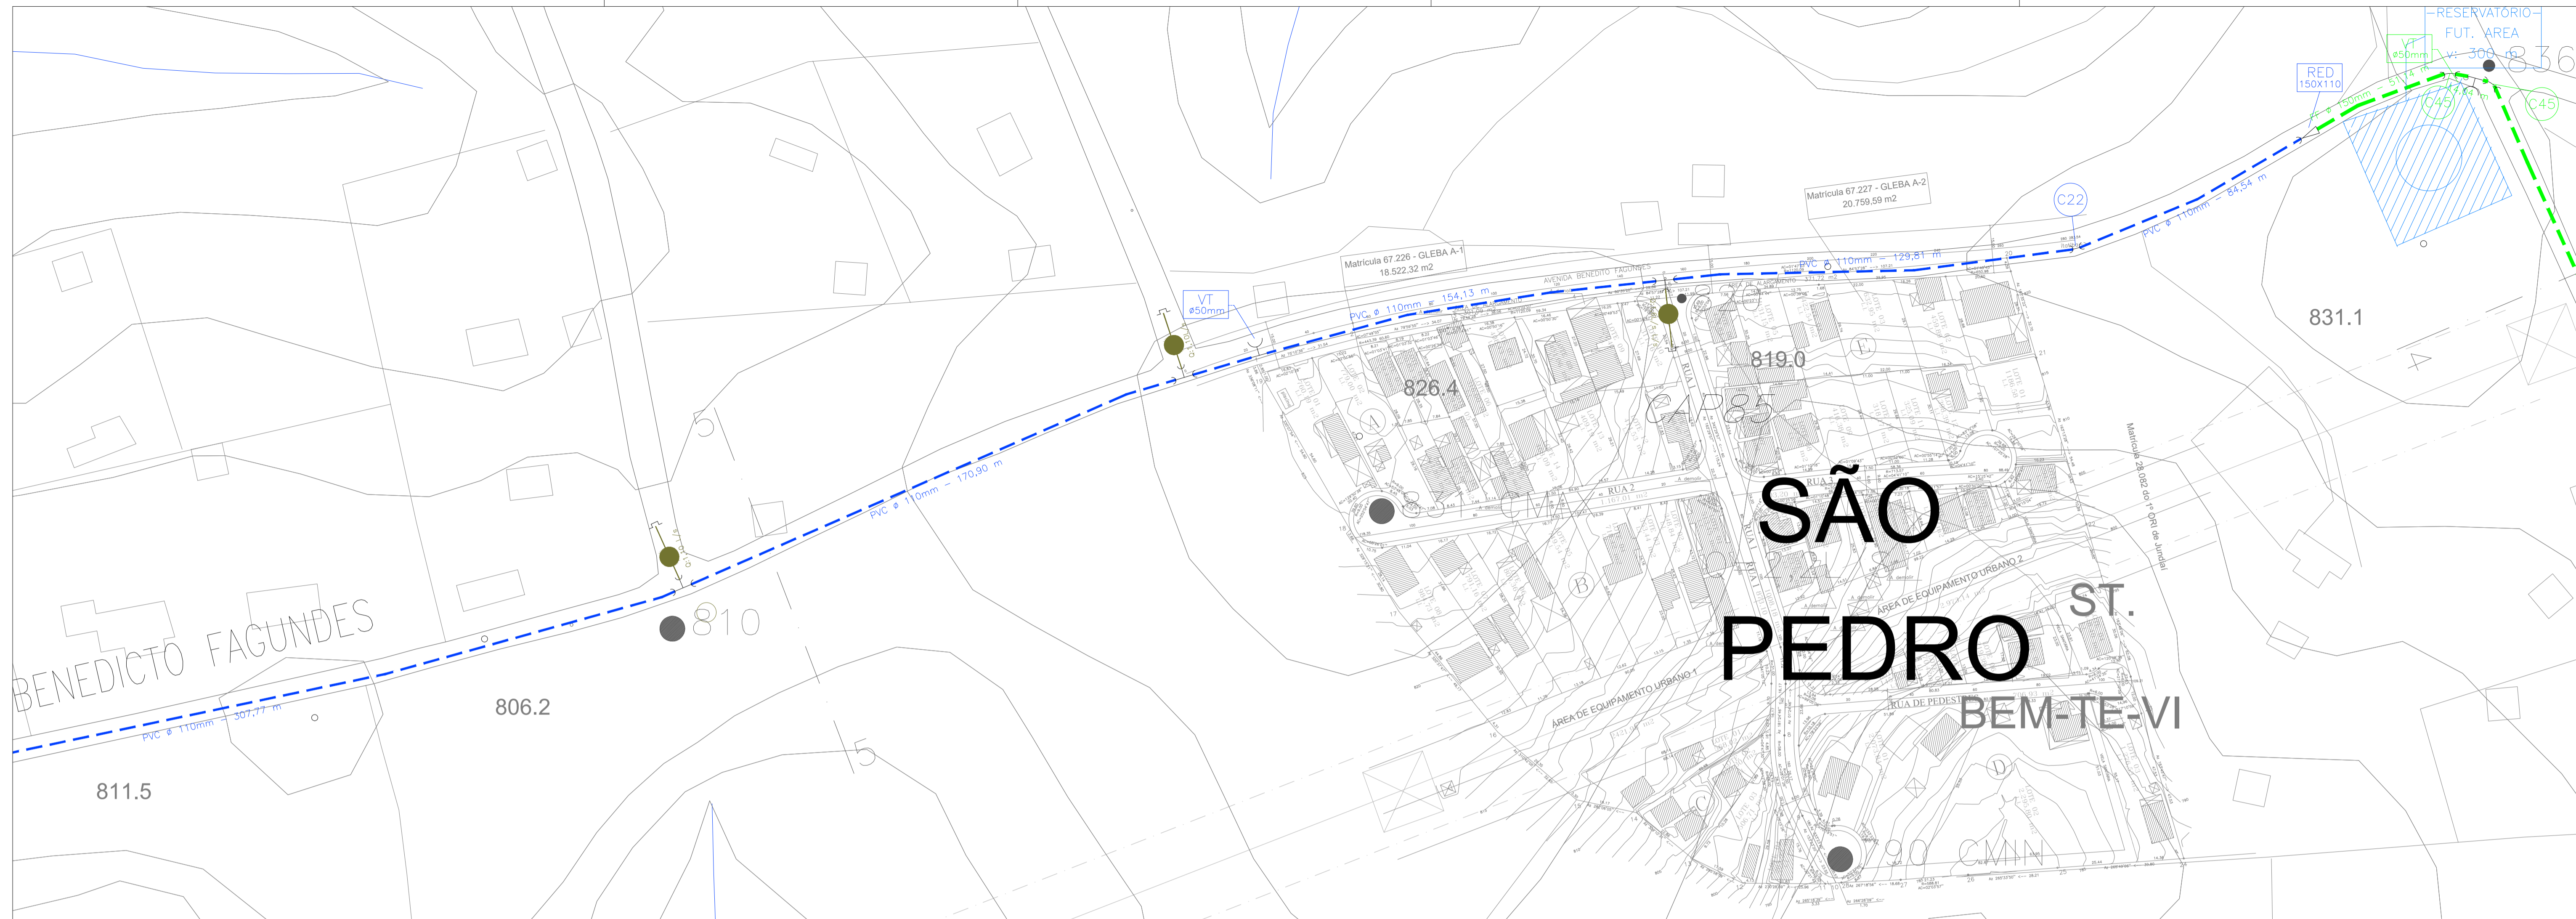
RESERVATÓRIO
FUT. ÁREA
v: 300 m³
836
VT
ø50mm
RED
150X110
C45
C45
C22
Matrícula 67.227 - GLEBA A-2
20.759,59 m2
Matrícula 67.226 - GLEBA A-1
18.522,32 m2
AVENIDA BENEDITO FAGUNDES
PVC ø 110mm – 84,54 m
PVC ø 110mm – 129,81 m
PVC ø 110mm – 154,13 m
VT
ø50mm
831.1
819.0
826.4
CAP85
RUA 1
RUA 2
RUA 3
Matrícula 28.082 do 1º ORI de Jundiaí
SÃO
PEDRO
ST.
BEM-TE-VI
ÁREA DE EQUIPAMENTO URBANO 2
ÁREA DE EQUIPAMENTO URBANO 1
RUA DE PEDESTRE
PVC ø 110mm – 170,90 m
BENEDICTO FAGUNDES
810
806.2
PVC ø 110mm – 307,77 m
811.5
A
B
C
D
E